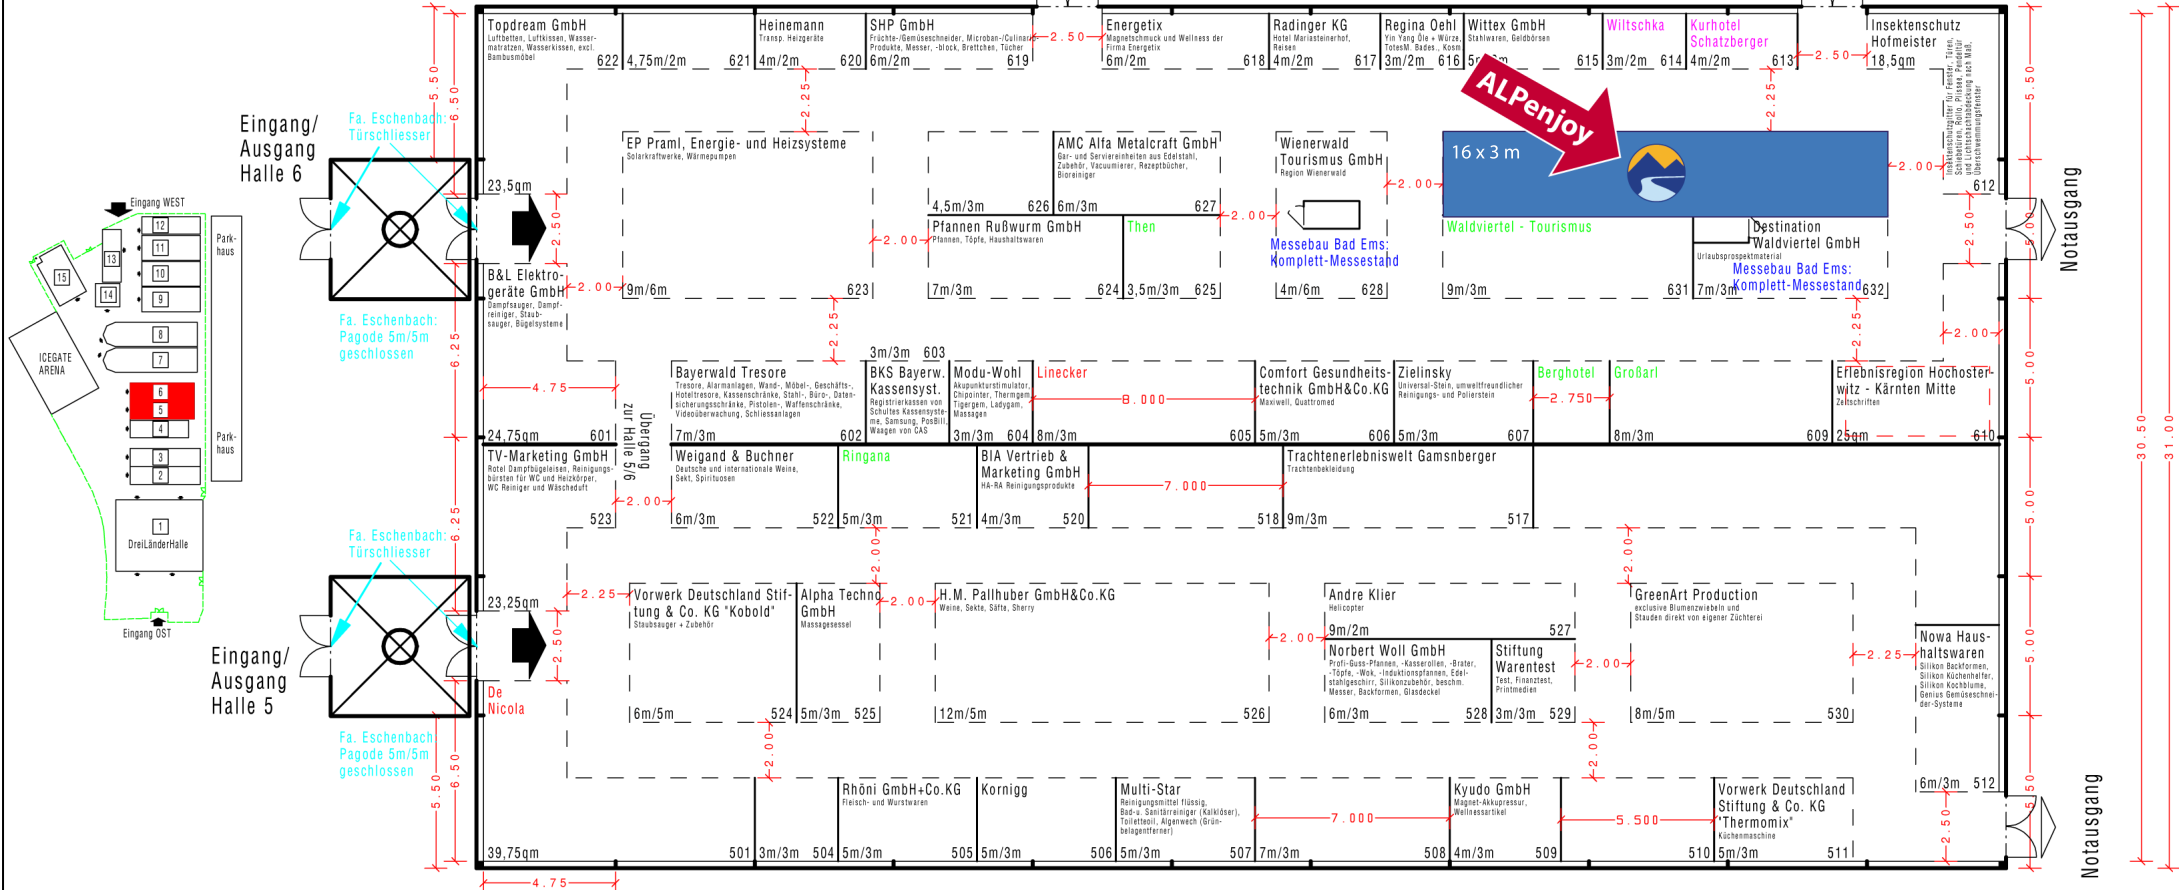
Eingang WEST
12
11
10
9
13
14
15
Park-haus
8
7
6
5
4
3
2
1
DreiLänderHalle
ICEGATE ARENA
Park-haus
Eingang OST

Eingang/ Ausgang Halle 6

Fa. Eschenbach: Türschliesser

Fa. Eschenbach: Pagode 5m/5m geschlossen

Eingang/ Ausgang Halle 5

Fa. Eschenbach: Türschliesser

Fa. Eschenbach: Pagode 5m/5m geschlossen

5.50
6.50
6.25
6.25
5.50
6.50
2.50
2.50
4.75
4.75

Topdream GmbH
Luftbetten, Luftkissen, Wassermatratzen, Wasserkissen, excl. Bambusmöbel
622 4,75m/2m 621

Heinemann
Transp. Heizgeräte
4m/2m 620

SHP GmbH
Früchte-/Gemüseschneider, Microban-/Culinar Produkte, Messer, -block, Brettchen, Tücher
6m/2m 619

2.50

Energetix
Magnetschmuck und Wellness der Firma Energetix
6m/2m 618

Radinger KG
Hotel Mariasteinerhof, Reisen
4m/2m 617

Regina Oehl
Yin Yang Öle + Würze, TotesM. Bades., Kosm
3m/2m 616

Wittex GmbH
Stahlwaren, Geldbörsen
615

Wiltschka
3m/2m 614

Kurhotel Schatzberger
4m/2m 613

2.50

Insektenschutz Hofmeister
18,5qm
Insektenschutzgitter für Fenster, Türen, Schiebetüren, Rollo, Plissee, Pendeltür und Lichtschachtabdeckung nach Maß, Überschwemmungsfenster
612

2.25

EP Praml, Energie- und Heizsysteme
Solarkraftwerke, Wärmepumpen
9m/6m 623

AMC Alfa Metalcraft GmbH
Gar- und Servierein heiten aus Edelstahl, Zubehör, Vacuumierer, Rezeptbücher, Bioreiniger
4,5m/3m 626 6m/3m 627

Pfannen Rußwurm GmbH
Pfannen, Töpfe, Haushaltswaren
7m/3m 624

Then
3,5m/3m 625

Wienerwald Tourismus GmbH
Region Wienerwald

Messebau Bad Ems: Komplett-Messestand
4m/6m 628

ALPenjoy
16 x 3 m

Waldviertel - Tourismus
9m/3m 631

Destination Waldviertel GmbH
Urlaubsprospektmaterial
Messebau Bad Ems: Komplett-Messestand
7m/3m 632

2.00
2.00
2.00
2.00
2.00
2.00
2.50
2.25
2.25

23,5qm
B&L Elektrogeräte GmbH
Dampfsauger, Dampfreiniger, Staubsauger, Bügelsysteme

Übergang zur Halle 5/6

Bayerwald Tresore
Tresore, Alarmanlagen, Wand-, Möbel-, Geschäfts-, Hoteltresore, Kassenschränke, Stahl-, Büro-, Datensicherungsschränke, Pistolen-, Waffenschränke, Videoüberwachung, Schliessanlagen
7m/3m 602

3m/3m 603
BKS Bayerw. Kassensyst.
Registrierkassen von Schultes Kassensysteme, Samsung, PosBill, Waagen von CAS

Modu-Wohl
Akupunkturstimulator, Chipointer, Thermgem, Tigergem, Ladygam, Massagen
3m/3m 604

Linecker
8.000
8m/3m 605

Comfort Gesundheitstechnik GmbH&Co.KG
Maxiwell, Quattromed
5m/3m 606

Zielinsky
Universal-Stein, umweltfreundlicher Reinigungs- und Poliersteine
5m/3m 607

Berghotel
2.750

Großarl
8m/3m 609

Erlebnisregion Hochosterwitz - Kärnten Mitte
Zeitschriften
25qm 610

24,75qm 601

TV-Marketing GmbH
Rotel Dampfbügeleisen, Reinigungsbürsten für WC und Heizkörper, WC Reiniger und Wäscheduft
523

Weigand & Buchner
Deutsche und internationale Weine, Sekt, Spirituosen
6m/3m 522

Ringana
5m/3m 521

BIA Vertrieb & Marketing GmbH
HA-RA Reinigungsprodukte
4m/3m 520

7.000

Trachtenerlebniswelt Gamsnberger
Trachtenbekleidung
518 9m/3m 517

23,25qm

Vorwerk Deutschland Stiftung & Co. KG "Kobold"
Staubsauger + Zubehör
6m/5m 524

Alpha Techno GmbH
Massagesessel
5m/3m 525

H.M. Pallhuber GmbH&Co.KG
Weine, Sekte, Säfte, Sherry
12m/5m 526

Andre Klier
Helicopter
9m/2m 527

Norbert Woll GmbH
Profi-Guss-Pfannen, -Kasserollen, -Brater, -Töpfe, -Wok, -Induktionspfannen, Edelstahlgeschirr, Silikonzubehör, beschm. Messer, Backformen, Glasdeckel
6m/3m 528

Stiftung Warentest
Test, Finanztest, Printmedien
3m/3m 529

GreenArt Production
exclusive Blumenzwiebeln und Stauden direkt von eigener Züchterei
8m/5m 530

Nowa Haushaltswaren
Silikon Backformen, Silikon Küchenhelfer, Silikon Kochblume, Genius Gemüseschneider-Systeme
6m/3m 512

De Nicola

2.25
2.00
2.00
2.00
2.00
2.25
2.00
2.00

Rhöni GmbH+Co.KG
Fleisch- und Wurstwaren
39,75qm 501 3m/3m 504 5m/3m 505

Kornigg
5m/3m 506

Multi-Star
Reinigungsmittel flüssig, Bad-u. Sanitärreiniger (Kalklöser), Toiletteoil, Algenwech (Grünbelagentferner)
5m/3m 507

7.000

Kyudo GmbH
Magnet-Akkupressur, Wellnessartikel
7m/3m 508 4m/3m 509

5.500

Vorwerk Deutschland Stiftung & Co. KG "Thermomix"
Küchenmaschine
510 5m/3m 511

Notausgang
Notausgang

5.50
5.00
5.00
5.00
5.00
5.50
2.50
2.50
30.50
31.00